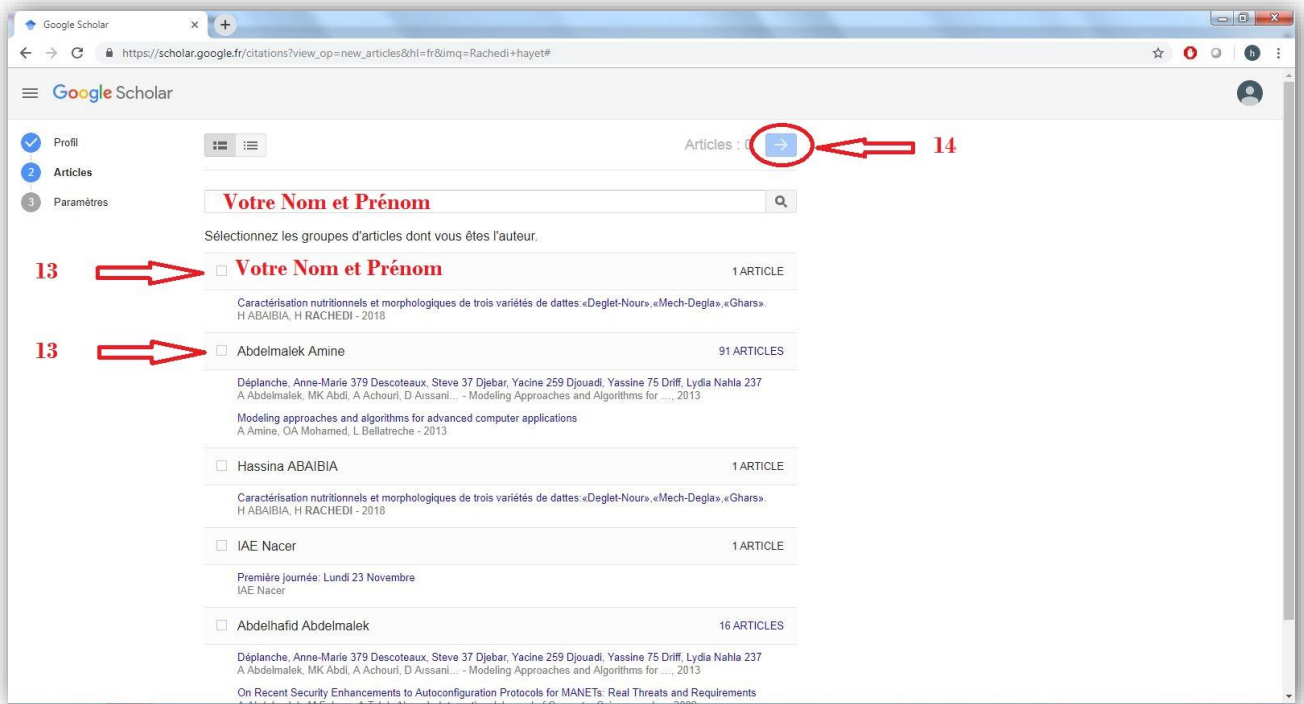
Google Scholar

https://scholar.google.fr/citations?view_op=new_articles&hl=fr&imq=Rachedi+hayet#

Google Scholar

Profil
Articles
Paramètres

Articles : 0

14

Votre Nom et Prénom

Sélectionnez les groupes d'articles dont vous êtes l'auteur.

13

Votre Nom et Prénom 1 ARTICLE

Caractérisation nutritionnels et morphologiques de trois variétés de dattes:«Deglet-Nour»,«Mech-Degla»,«Ghars».
H ABAIBIA, H RACHEDI - 2018

13

Abdelmalek Amine 91 ARTICLES

Déplanche, Anne-Marie 379 Descoteaux, Steve 37 Djebar, Yacine 259 Djouadi, Yassine 75 Driff, Lydia Nahla 237
A Abdelmalek, MK Abdi, A Achouri, D Aissani... - Modeling Approaches and Algorithms for ..., 2013

Modeling approaches and algorithms for advanced computer applications
A Amine, OA Mohamed, L Bellatreche - 2013

Hassina ABAIBIA 1 ARTICLE

Caractérisation nutritionnels et morphologiques de trois variétés de dattes:«Deglet-Nour»,«Mech-Degla»,«Ghars».
H ABAIBIA, H RACHEDI - 2018

IAE Nacer 1 ARTICLE

Première journée: Lundi 23 Novembre
IAE Nacer

Abdelhafid Abdelmalek 16 ARTICLES

Déplanche, Anne-Marie 379 Descoteaux, Steve 37 Djebar, Yacine 259 Djouadi, Yassine 75 Driff, Lydia Nahla 237
A Abdelmalek, MK Abdi, A Achouri, D Aissani... - Modeling Approaches and Algorithms for ..., 2013

On Recent Security Enhancements to Autoconfiguration Protocols for MANETs: Real Threats and Requirements
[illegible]